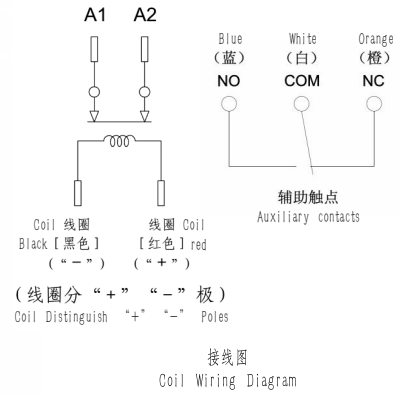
A1 A2

Blue (蓝) NO
White (白) COM
Orange (橙) NC

辅助触点
Auxiliary contacts

Coil 线圈
Black [黑色]
("−")

线圈 Coil
[红色] red
("+")

(线圈分"+" "−"极)
Coil Distinguish "+" "−" Poles

接线图
Coil Wiring Diagram